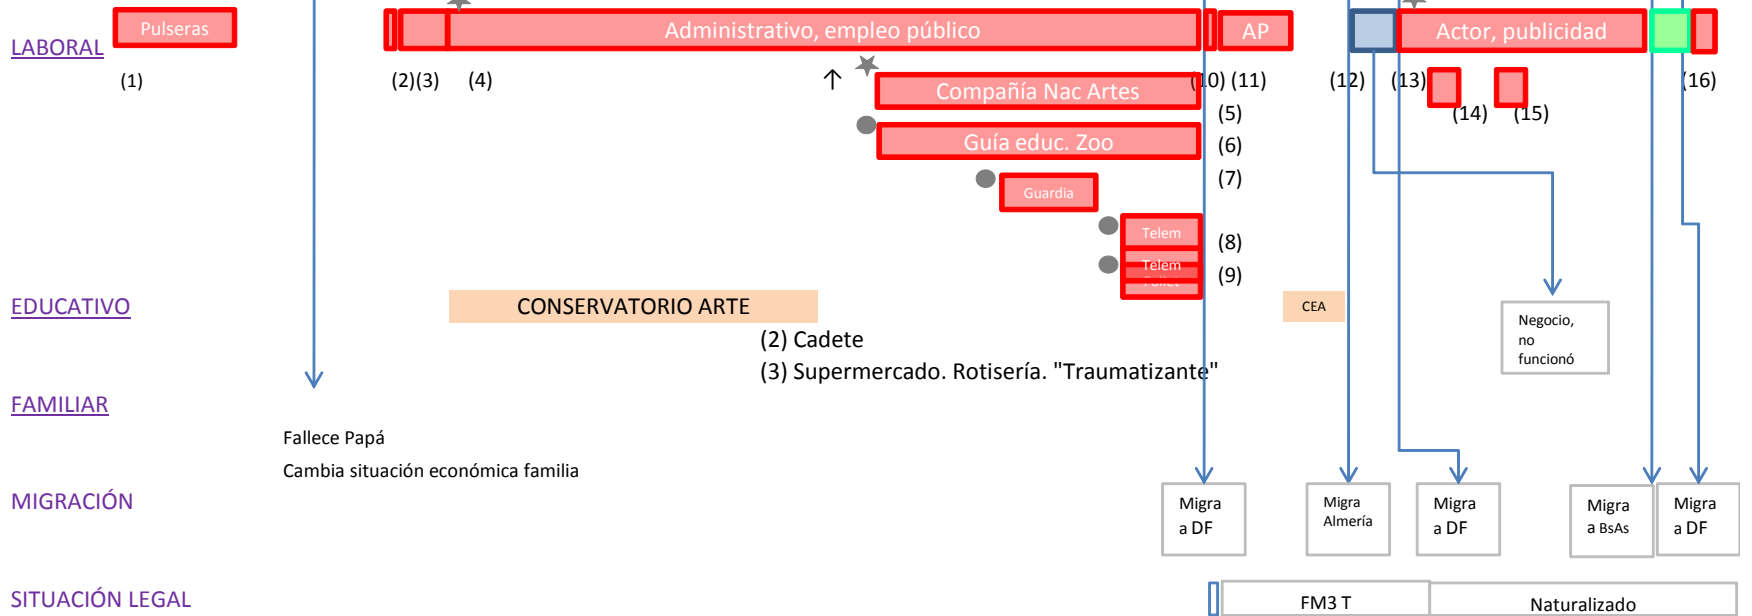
LABORAL

Pulseras

Administrativo, empleo público

AP

Actor, publicidad

(1)

(2)(3) (4)

(10) (11)

(12) (13)

(16)

Compañía Nac Artes

(5)

(14) (15)

Guía educ. Zoo

(6)

Guardia

(7)

Telem

(8)

Telem

(9)

EDUCATIVO

CONSERVATORIO ARTE

CEA

Negocio, no funcionó

(2) Cadete

(3) Supermercado. Rotisería. "Traumatizante"

FAMILIAR

Fallece Papá

Cambia situación económica familia

MIGRACIÓN

Migra a DF

Migra Almería

Migra a DF

Migra a BsAs

Migra a DF

SITUACIÓN LEGAL

FM3 T

Naturalizado